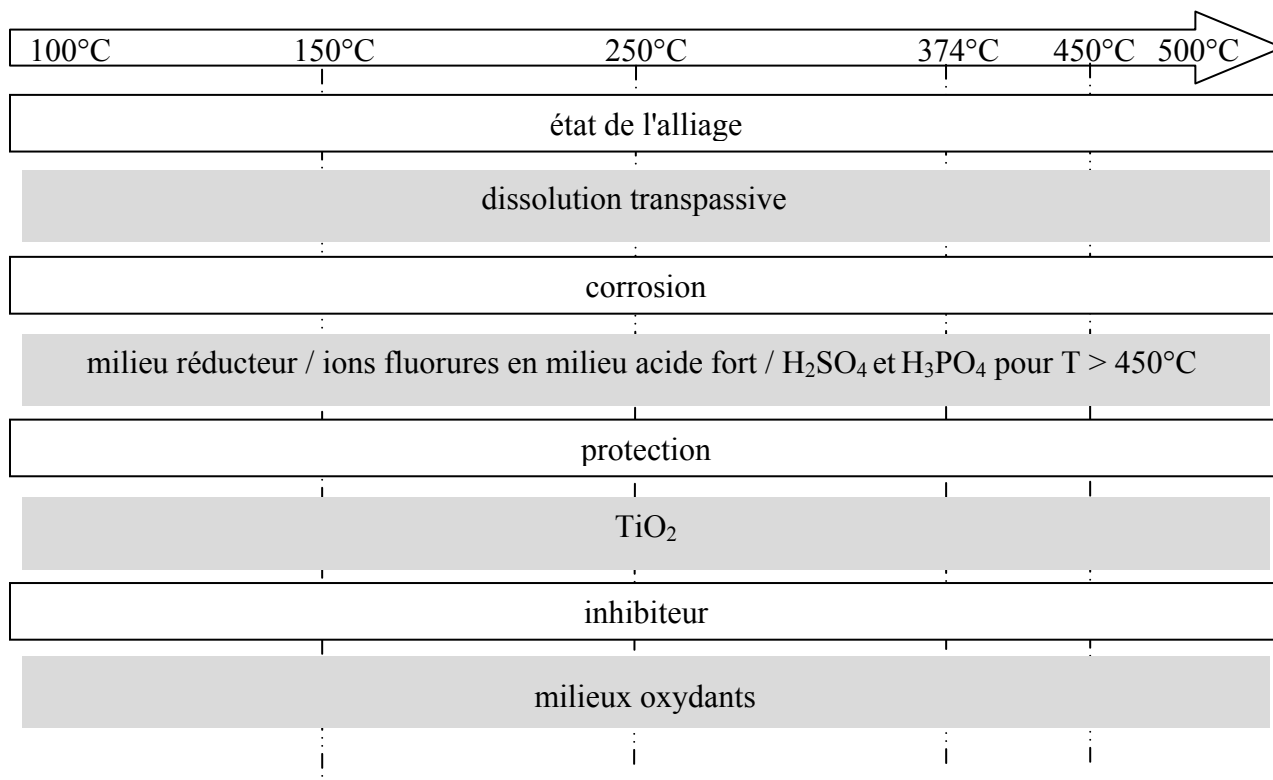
100°C 150°C 250°C 374°C 450°C 500°C

état de l'alliage

dissolution transpassive

corrosion

milieu réducteur / ions fluorures en milieu acide fort / $H_2SO_4$ et $H_3PO_4$ pour T > 450°C

protection

$TiO_2$

inhibiteur

milieux oxydants